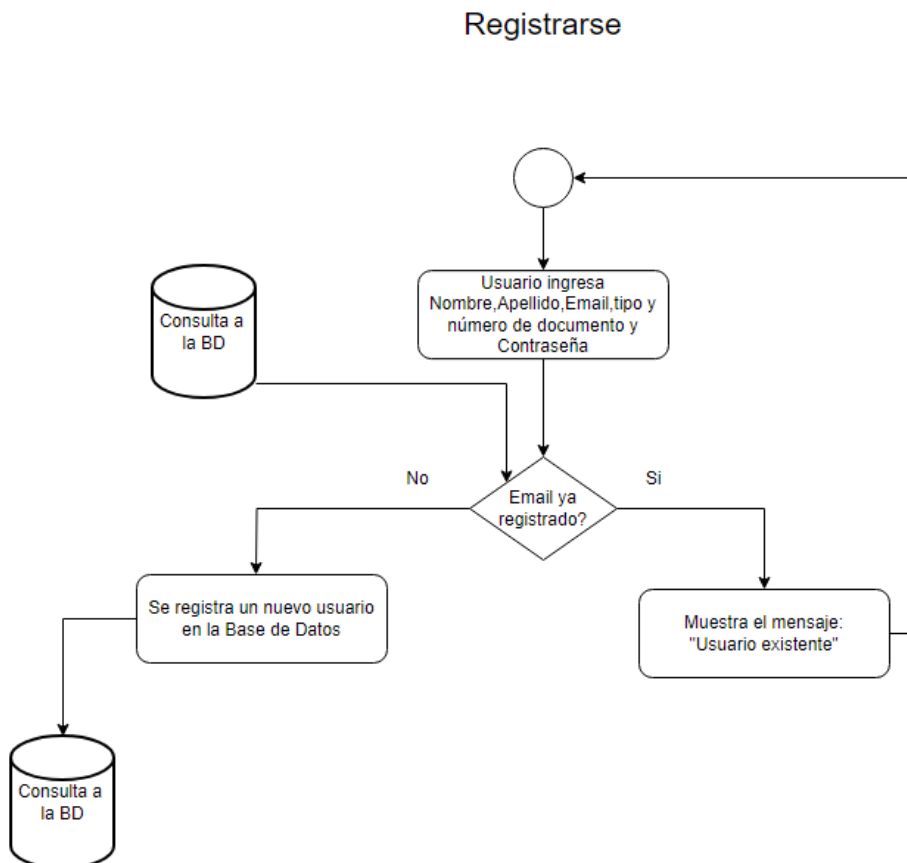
Registrarse

Usuario ingresa Nombre,Apellido,Email,tipo y número de documento y Contraseña

Consulta a la BD

No

Email ya registrado?

Si

Se registra un nuevo usuario en la Base de Datos

Muestra el mensaje: "Usuario existente"

Consulta a la BD